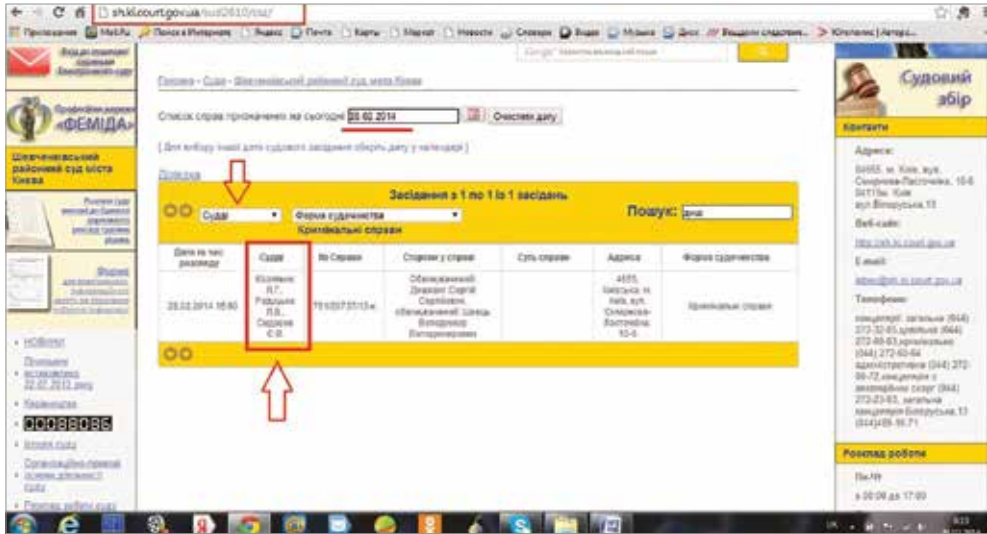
shkl.court.gov.ua/sud2610/csz/

«ФЕМІДА»

Шевченківський районний суд міста Києва

Головна - Суди - Шевченківський районний суд міста Києва

Список справ призначених на сьогодні 28.02.2014 Очистити дату

[ Для вибору іншої дати судового засідання оберіть дату у календарі ]

Довідка

Засідання з 1 по 1 із 1 засідань

Судді | Форма судочинства | Пошук: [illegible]

Кримінальні справи

| Дата та час розгляду | Судді | № Справи | Сторони у справі | Суть справи | Адреса | Форма судочинства |
|---|---|---|---|---|---|---|
| 28.02.2014 15:00 | Кузнєцов Л.Г., Рибальчк П.В., Сердюк С.В. | 761/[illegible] | Обвинувачений: Дзюрко Сергій Сергійович, обвинувачений: Шевц Володимир Валерійович | | 4655, Київська, м. Київ, вул. Сімферопольська, 10-б | Кримінальні справи |

Судовий збір

Контакти

Адреса:

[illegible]

Веб-сайт:

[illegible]

E-mail:

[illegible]

Телефони:

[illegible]

Розклад роботи

Пн-Чт

з 09:00 до 17:00

НОВИНИ

00088085